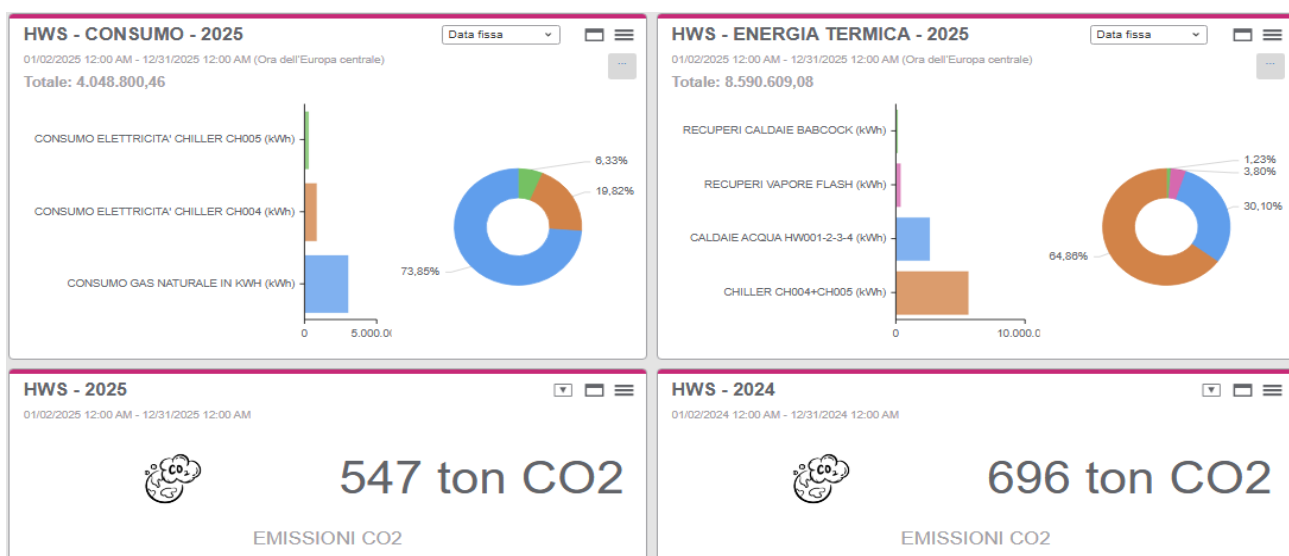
HWS - CONSUMO - 2025

Data fissa

01/02/2025 12:00 AM - 12/31/2025 12:00 AM (Ora dell'Europa centrale)

Totale: 4.048.800,46

...

CONSUMO ELETTRICITA' CHILLER CH005 (kWh)

CONSUMO ELETTRICITA' CHILLER CH004 (kWh)

CONSUMO GAS NATURALE IN KWH (kWh)

0

5.000.00

6,33%

19,82%

73,85%

HWS - ENERGIA TERMICA - 2025

Data fissa

01/02/2025 12:00 AM - 12/31/2025 12:00 AM (Ora dell'Europa centrale)

Totale: 8.590.609,08

...

RECUPERI CALDAIE BABCOCK (kWh)

RECUPERI VAPORE FLASH (kWh)

CALDAIE ACQUA HW001-2-3-4 (kWh)

CHILLER CH004+CH005 (kWh)

0

10.000.0

1,23%

3,80%

30,10%

64,86%

HWS - 2025

01/02/2025 12:00 AM - 12/31/2025 12:00 AM

CO2

547 ton CO2

EMISSIONI CO2

HWS - 2024

01/02/2024 12:00 AM - 12/31/2024 12:00 AM

CO2

696 ton CO2

EMISSIONI CO2